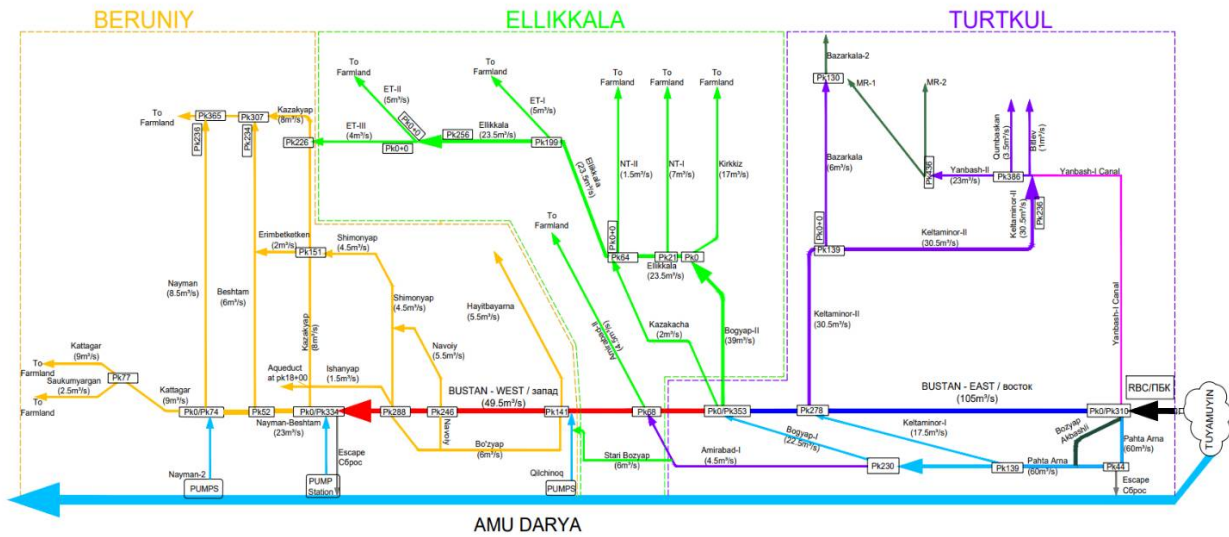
BERUNIY
ELLIKKALA
TURTKUL

To Farmland
ET-II ($5m^3/s$)
ET-III ($4m^3/s$)
Pk0+0
Pk256
Pk0+0
To Farmland
ET-I ($5m^3/s$)
Ellikkala ($23.5m^3/s$)
Pk199
To Farmland
To Farmland
To Farmland
To Farmland
Kazakyap ($8m^3/s$)
Pk365
Pk307
Pk226
Pk236
Pk234
Ellikkala ($23.5m^3/s$)
NT-II ($1.5m^3/s$)
NT-I ($7m^3/s$)
Kirkkiz ($17m^3/s$)
Bazarkala-2
Pk130
MR-1
MR-2
Bazarkala ($6m^3/s$)
Qumbaskan ($3.5m^3/s$)
Bitlev ($1m^3/s$)
Yanbash-II ($23m^3/s$)
Pk436
Pk386
Yanbash-I Canal
Keltaminor-II ($30.5m^3/s$)
Pk236
Pk0+0
Pk139
Keltaminor-II ($30.5m^3/s$)
To Farmland
Pk0+0
Pk64
Pk21
Pk0
Ellikkala ($23.5m^3/s$)
Erimbetketken ($2m^3/s$)
Pk151
Shimonyap ($4.5m^3/s$)
Shimonyap ($4.5m^3/s$)
Hayitbayama ($5.5m^3/s$)
Amirabad-II ($4m^3/s$)
Kazakacha ($2m^3/s$)
Bogyap-II ($39m^3/s$)
Keltaminor-II ($30.5m^3/s$)
Yanbash-I Canal
Nayman ($8.5m^3/s$)
Beshtam ($6m^3/s$)
Kazakyap ($8m^3/s$)
Navoiy ($5.5m^3/s$)
Kattagar ($9m^3/s$)
To Farmland
Pk77
Saukumyargan ($2.5m^3/s$)
To Farmland
Kattagar ($9m^3/s$)
Aqueduct at pk18+00
Ishanyap ($1.5m^3/s$)
BUSTAN - WEST / запад ($49.5m^3/s$)
BUSTAN - EAST / восток ($105m^3/s$)
RBC/ПБК
Pk0/Pk74
Pk52
Pk0/Pk334
Pk288
Pk246
Navoiy
Pk141
Pk68
Pk0/Pk353
Pk278
Pk0/Pk310
TUYAMUYIN
Nayman-Beshtam ($23m^3/s$)
Bo'zyap ($6m^3/s$)
Bogyap-I ($22.5m^3/s$)
Keltaminor-I ($17.5m^3/s$)
Bozyap Akbashli
Pahta Arna ($60m^3/s$)
Pahta Arna ($60m^3/s$)
Amirabad-I ($4.5m^3/s$)
Stari Bozyap ($6m^3/s$)
Pk230
Pk139
Pk44
Escape Сброс
Escape Сброс
Nayman-2
Qilchinoq
PUMPS
PUMP Station
PUMPS
AMU DARYA